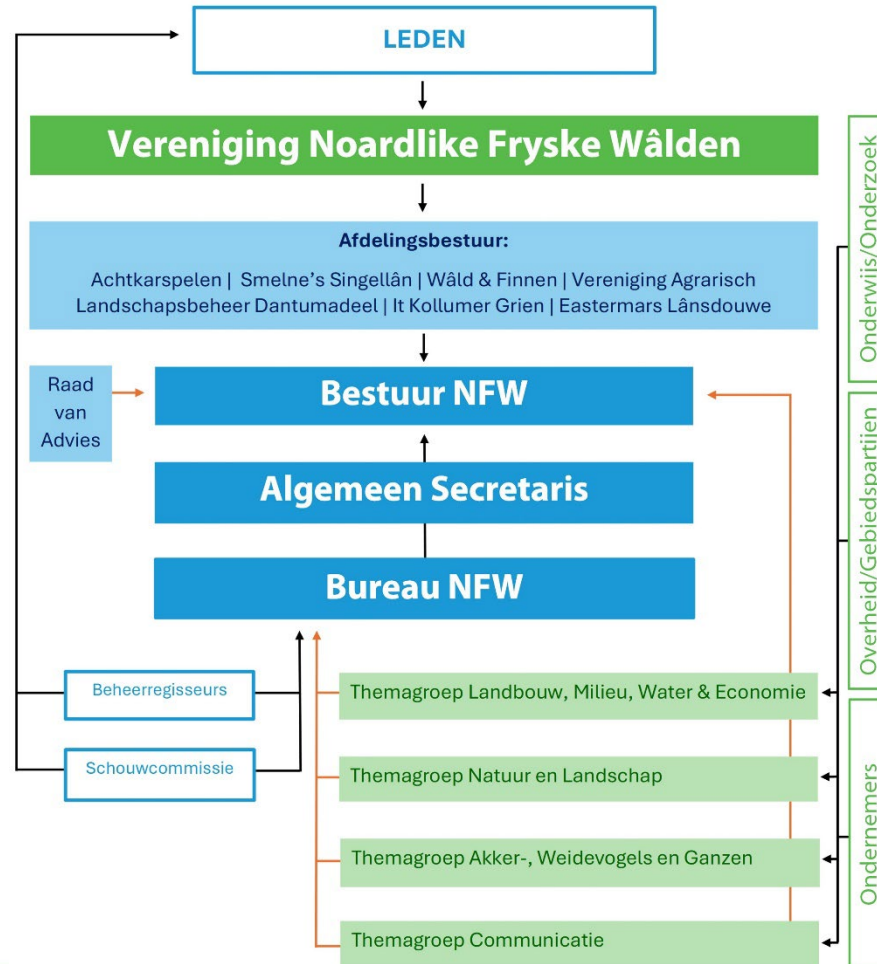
LEDEN

Vereniging Noardlike Fryske Wâlden

Afdelingsbestuur:

Achtkarspelen | Smelne's Singellân | Wâld & Finnen | Vereniging Agrarisch Landschapsbeheer Dantumadeel | It Kollumer Grien | Eastermars Lânsdouwe

Raad van Advies

Bestuur NFW

Algemeen Secretaris

Bureau NFW

Beheerregisseurs

Schouwcommissie

Themagroep Landbouw, Milieu, Water & Economie

Themagroep Natuur en Landschap

Themagroep Akker-, Weidevogels en Ganzen

Themagroep Communicatie

Onderwijs/Onderzoek

Overheid/Gebiedspartijen

Ondernemers